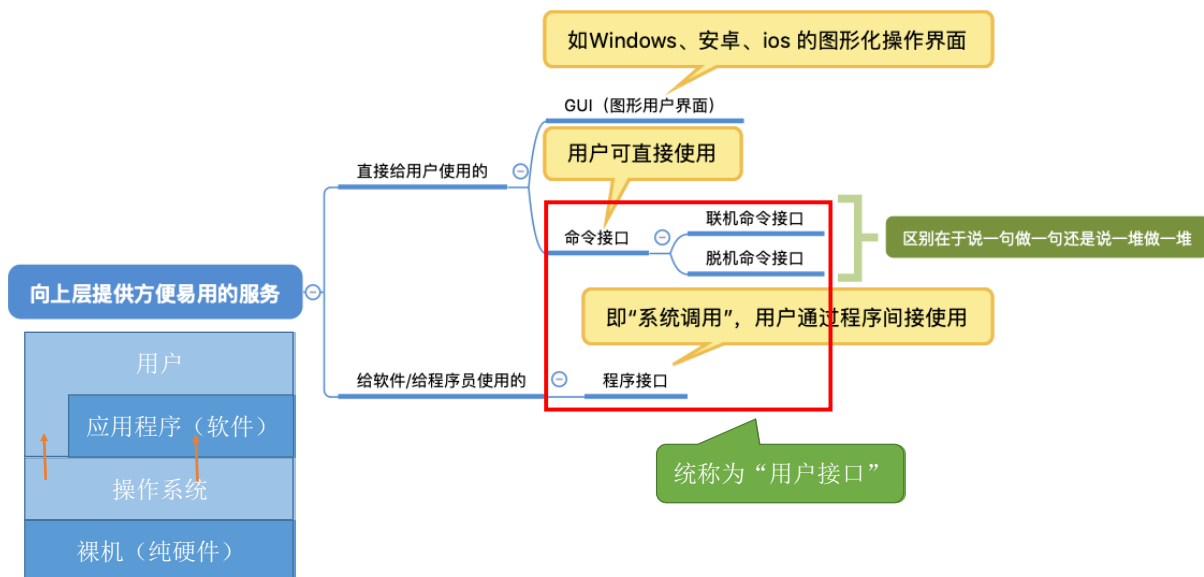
如Windows、安卓、ios 的图形化操作界面

GUI（图形用户界面）

用户可直接使用

直接给用户使用的

命令接口

联机命令接口

脱机命令接口

区别在于说一句做一句还是说一堆做一堆

向上层提供方便易用的服务

即“系统调用”，用户通过程序间接使用

给软件/给程序员使用的

程序接口

统称为“用户接口”

用户

应用程序（软件）

操作系统

裸机（纯硬件）